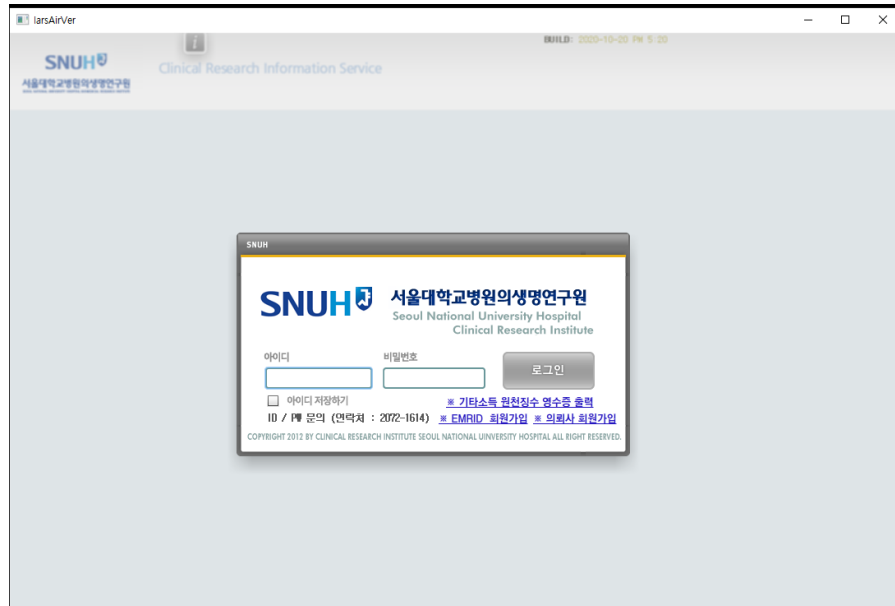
IarsAirVer

SNUH
서울대학교병원의생명연구원

Clinical Research Information Service

BUILD: 2020-10-20 PM 5:20

SNUH

SNUH 서울대학교병원의생명연구원
Seoul National University Hospital
Clinical Research Institute

아이디

비밀번호

로그인

아이디 저장하기

※ 기타소득 원천징수 영수증 출력

ID / PW 문의 (연락처 : 2072-1614)

※ EMRID 회원가입

※ 의뢰사 회원가입

COPYRIGHT 2012 BY CLINICAL RESEARCH INSTITUTE SEOUL NATIONAL UINVERSITY HOSPITAL ALL RIGHT RESERVED.